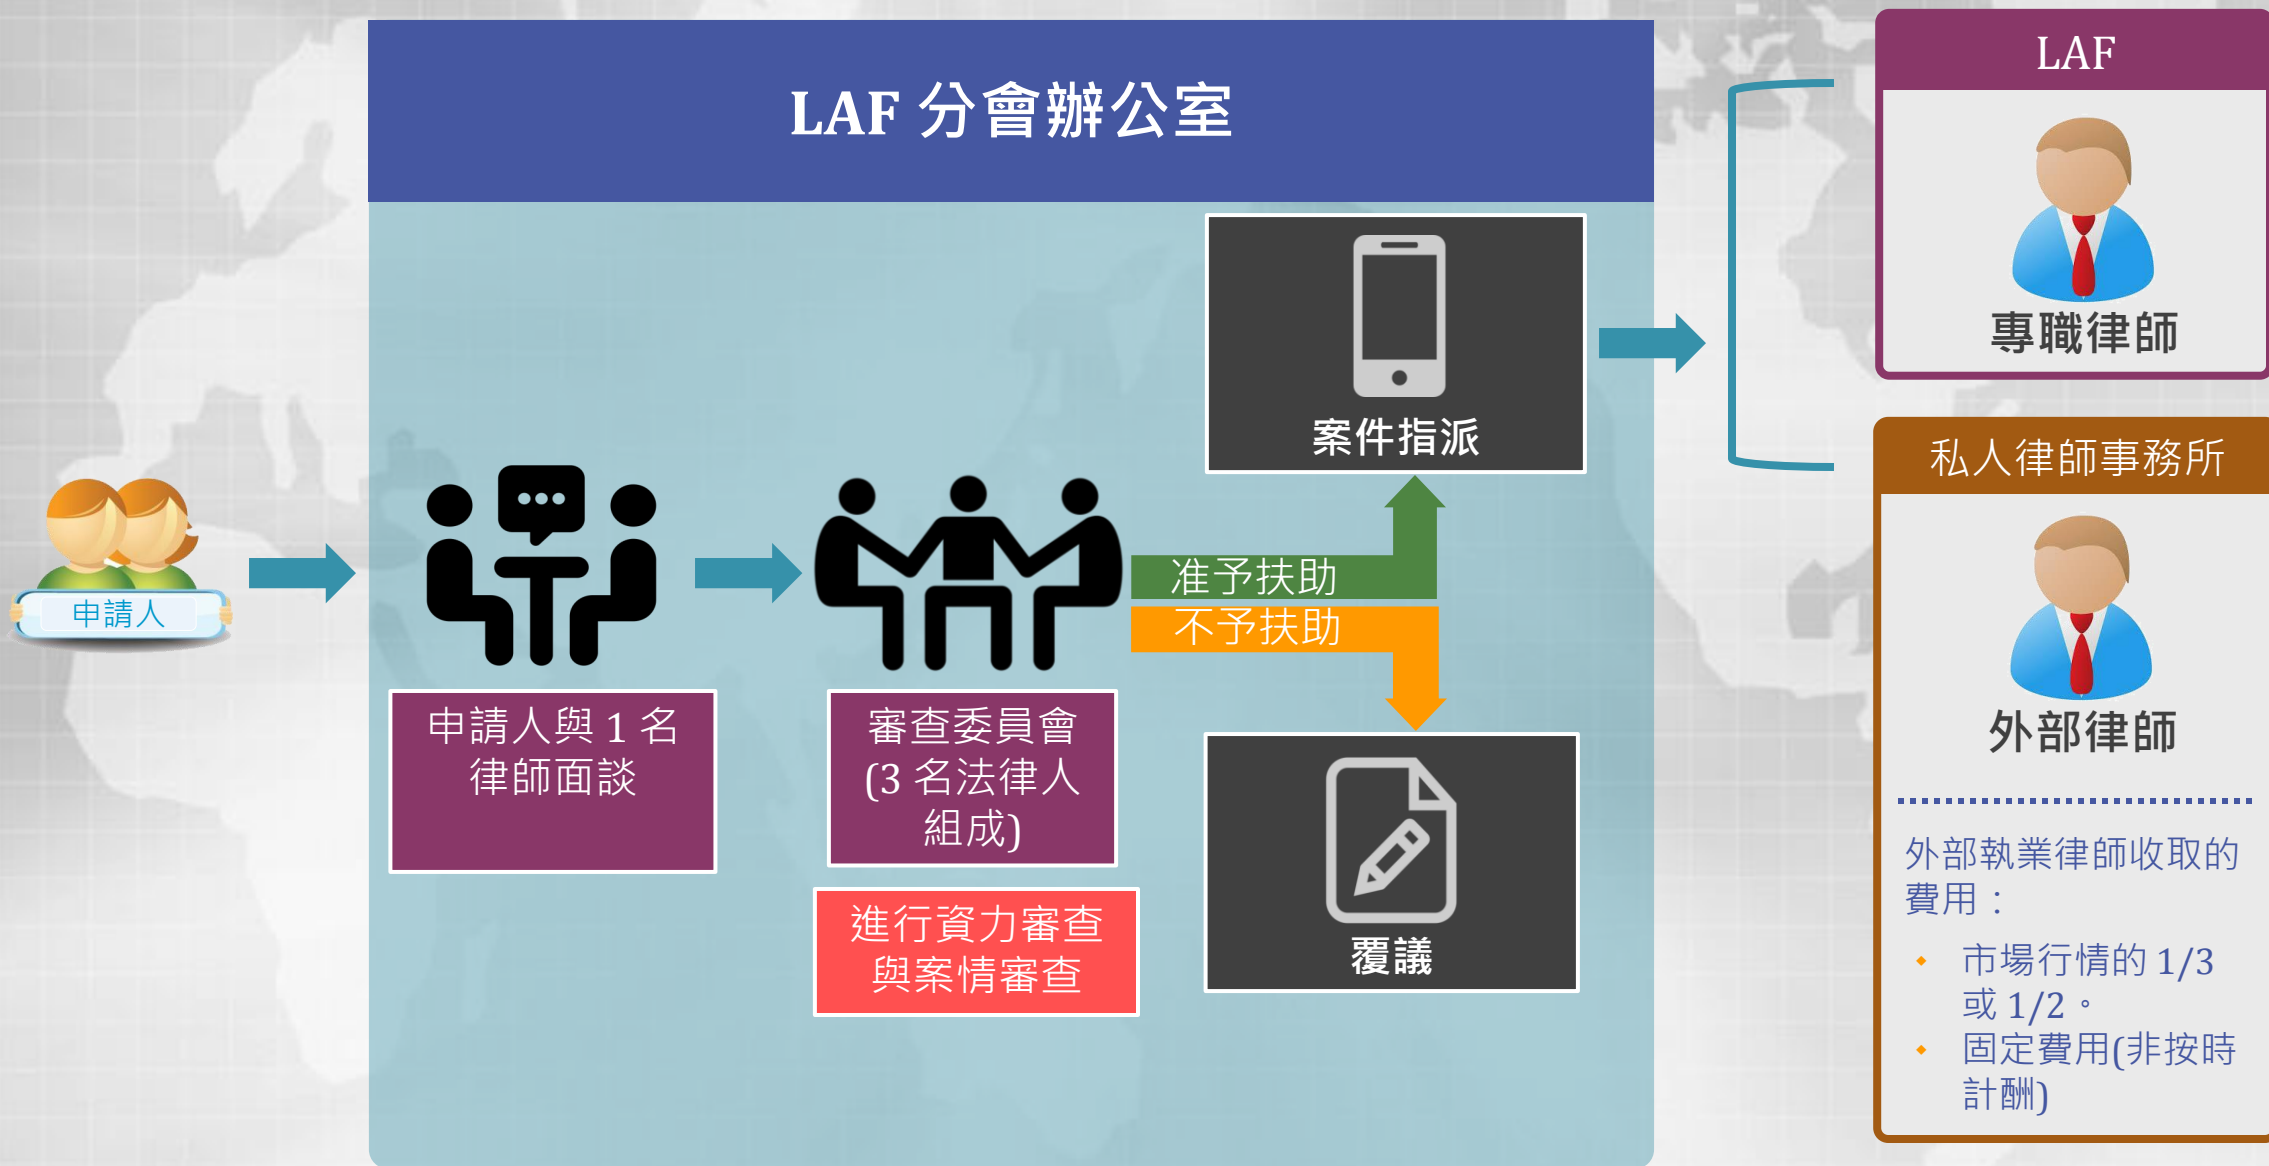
LAF 分會辦公室

申請人

申請人與 1 名律師面談

審查委員會 (3 名法律人組成)

進行資力審查與案情審查

准予扶助

不予扶助

案件指派

覆議

LAF

專職律師

私人律師事務所

外部律師

外部執業律師收取的費用：

- 市場行情的 1/3 或 1/2 。
- 固定費用(非按時計酬)